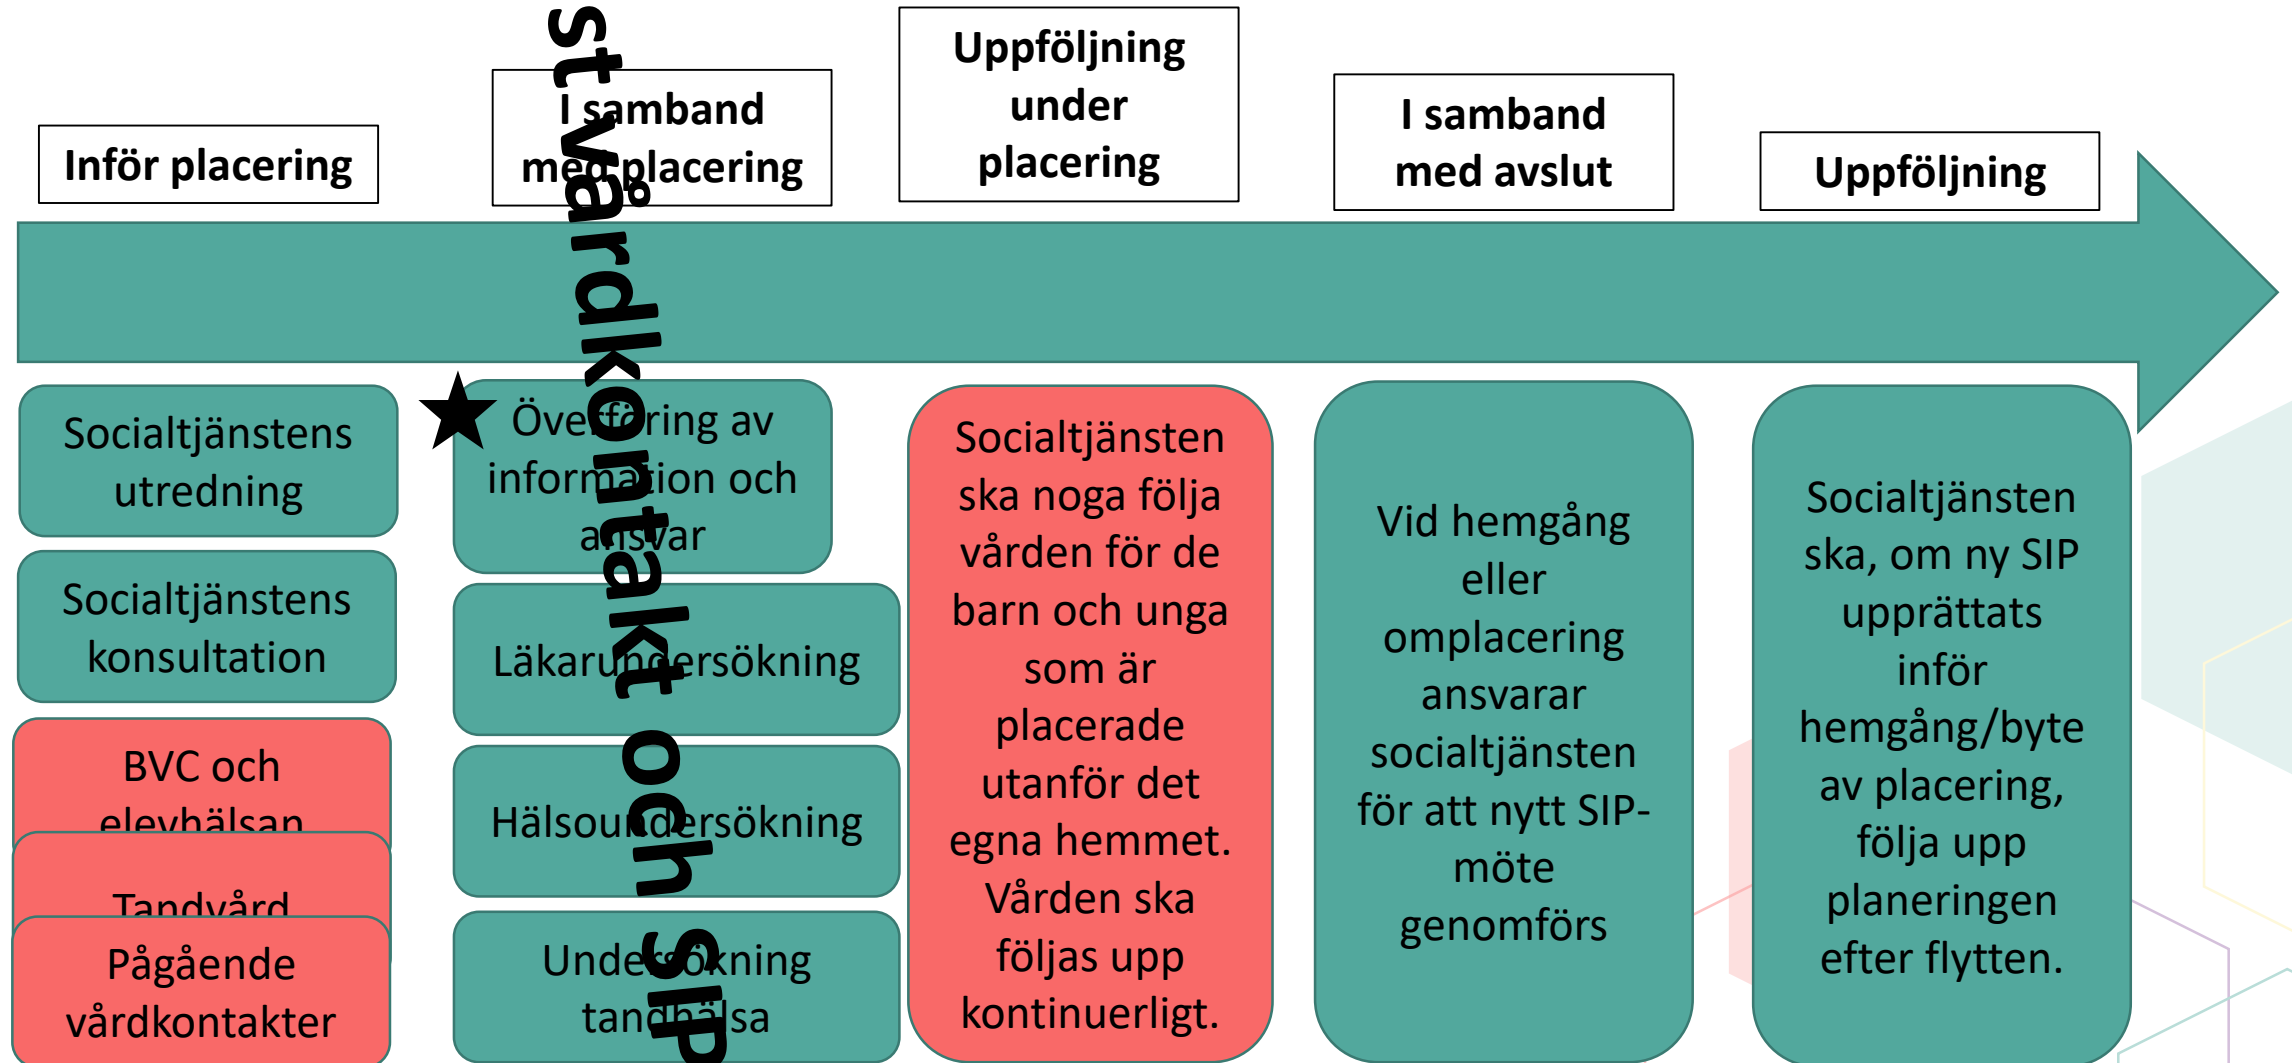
Inför placering

I samband med placering

Uppföljning under placering

I samband med avslut

Uppföljning

Socialtjänstens utredning

Socialtjänstens konsultation

BVC och elevhälsan

Tandvård

Pågående vårdkontakter

Överföring av information och ansvar

Läkarundersökning

Hälsoundersökning

Undersökning tandhälsa

st vårdkontakt och SIP

Socialtjänsten ska noga följa vården för de barn och unga som är placerade utanför det egna hemmet. Vården ska följas upp kontinuerligt.

Vid hemgång eller omplacering ansvarar socialtjänsten för att nytt SIP-möte genomförs

Socialtjänsten ska, om ny SIP upprättats inför hemgång/byte av placering, följa upp planeringen efter flytten.